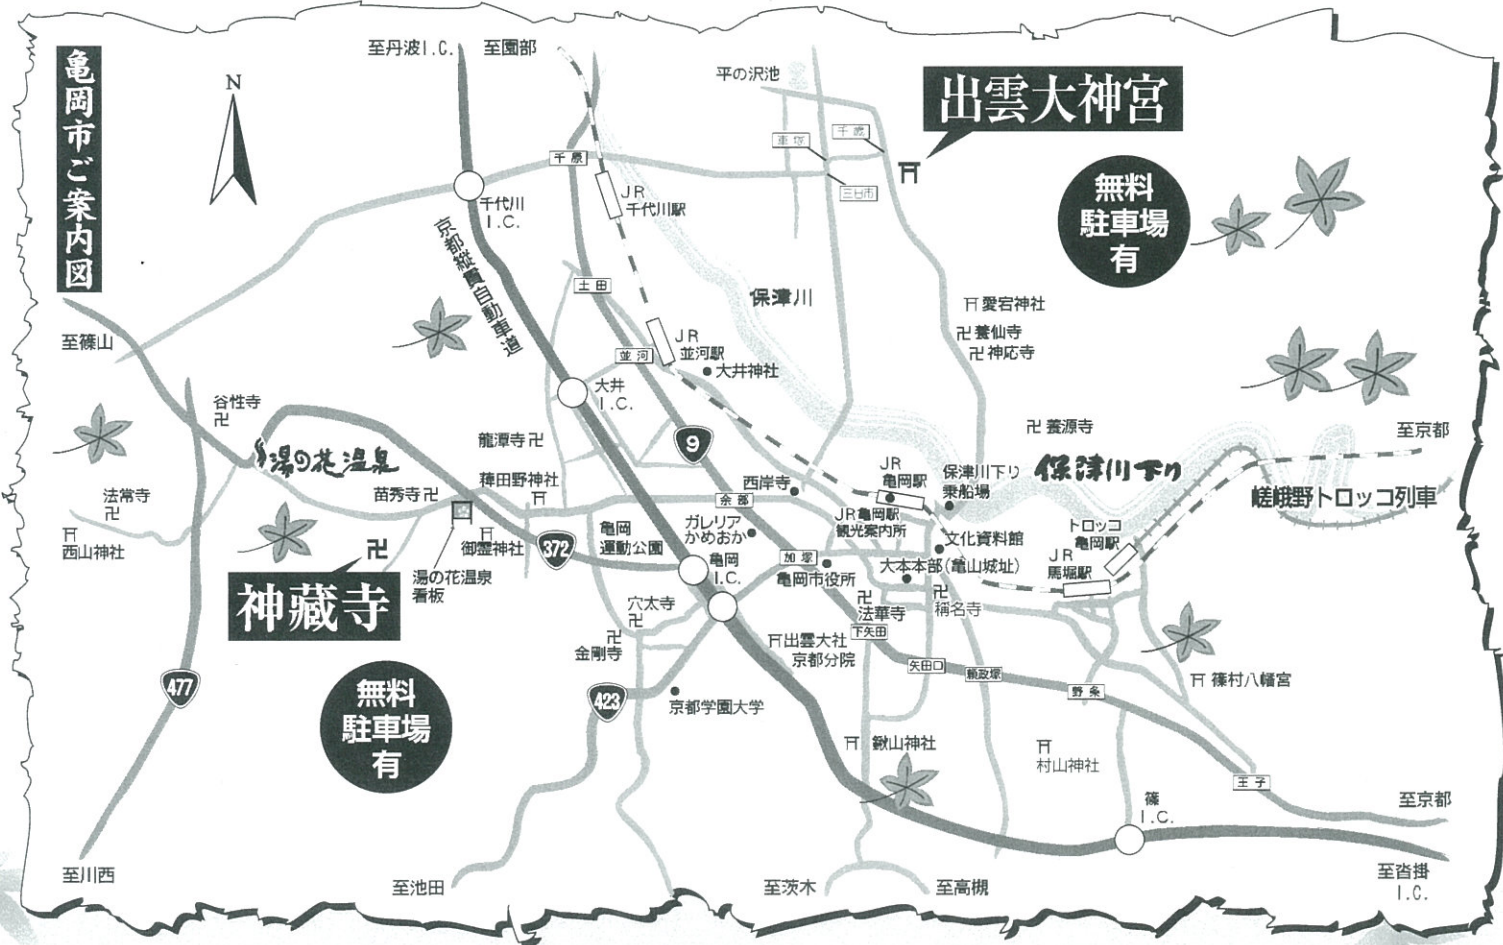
亀岡市ご案内図

N

至丹波I.C.
至園部
平の沢池
出雲大神宮
千歳
車塚
三日市
千原
JR
千代川駅
千代川
I.C.
京都縦貫自動車道
無料
駐車場
有
保津川
土田
愛宕神社
養仙寺
神応寺
至篠山
JR
並河駅
並河
大井神社
大井
I.C.
谷性寺
龍潭寺
9
養源寺
至京都
湯の花温泉
稗田野神社
JR
亀岡駅
保津川下り
乗船場
保津川下り
嵯峨野トロッコ列車
苗秀寺
西岸寺
法常寺
余部
JR亀岡駅
観光案内所
トロッコ
亀岡駅
西山神社
御霊神社
亀岡
運動公園
ガレリア
かめおか
文化資料館
372
亀岡
I.C.
加塚
大本本部(亀山城址)
JR
馬堀駅
神蔵寺
湯の花温泉
看板
亀岡市役所
穴太寺
法華寺
稗名寺
下矢田
金剛寺
出雲大社
京都分院
矢田口
篠村八幡宮
新政塚
477
無料
駐車場
有
423
京都学園大学
野条
鍬山神社
村山神社
王子
篠
I.C.
至京都
至川西
至池田
至茨木
至高槻
至沓掛
I.C.